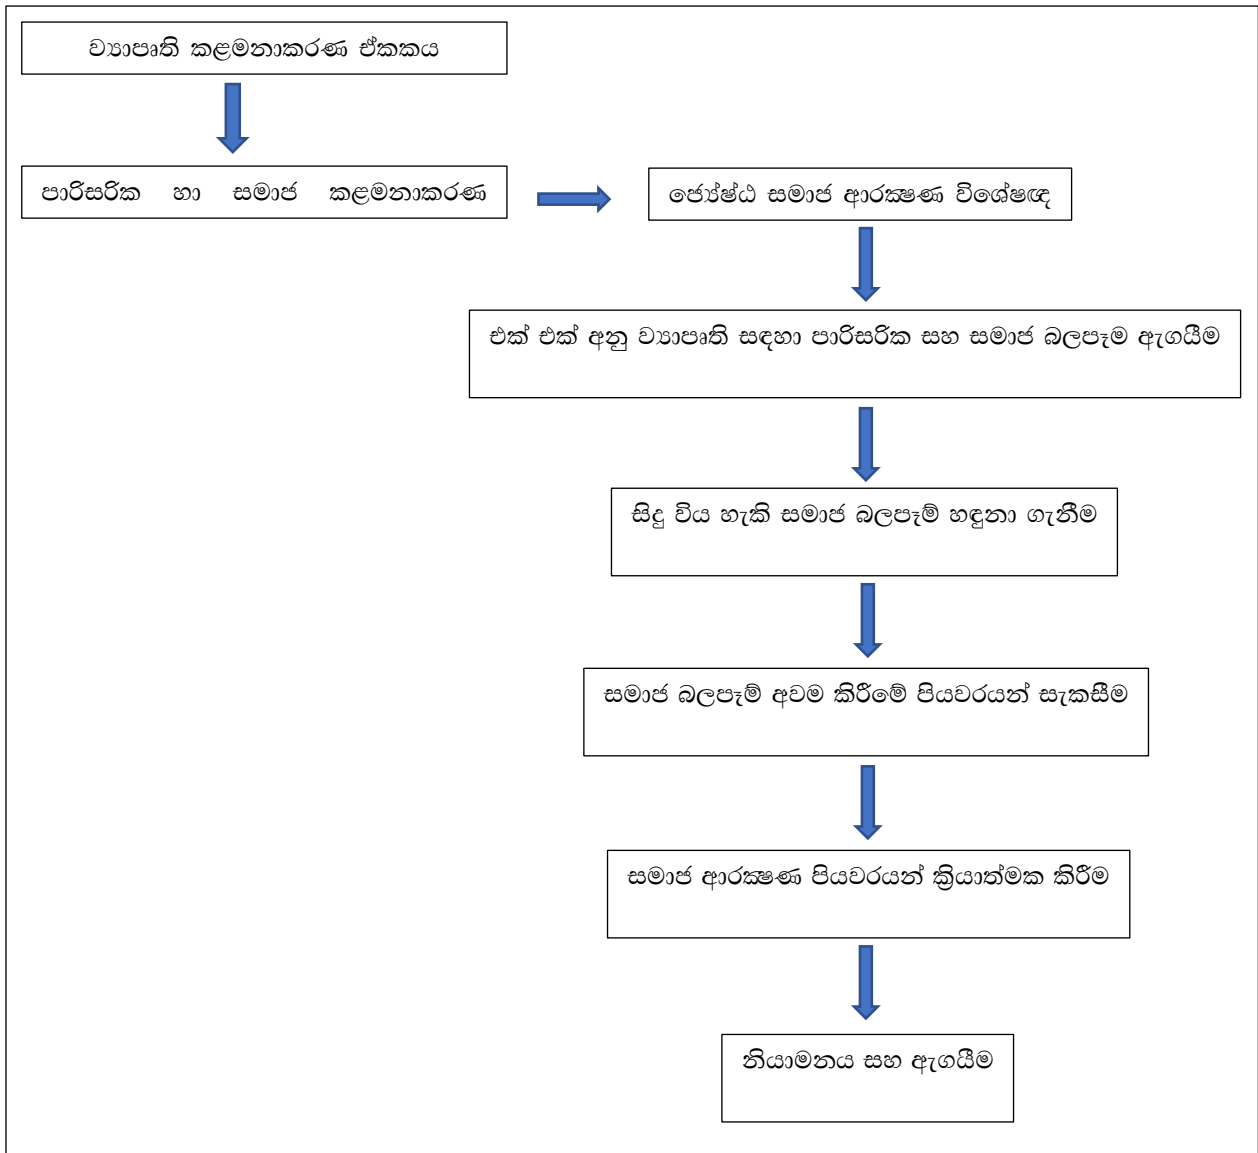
ව්‍යාපෘති කළමනාකරණ ඒකකය

පාරිසරික හා සමාජ කළමනාකරණ

ජ්‍යේෂ්ඨ සමාජ ආරක්ෂණ විශේෂඥ

එක් එක් අනු ව්‍යාපෘති සඳහා පාරිසරික සහ සමාජ බලපෑම ඇගයීම

සිදු විය හැකි සමාජ බලපෑම් හඳුනා ගැනීම

සමාජ බලපෑම් අවම කිරීමේ පියවරයන් සැකසීම

සමාජ ආරක්ෂණ පියවරයන් ක්‍රියාත්මක කිරීම

නියාමනය සහ ඇගයීම